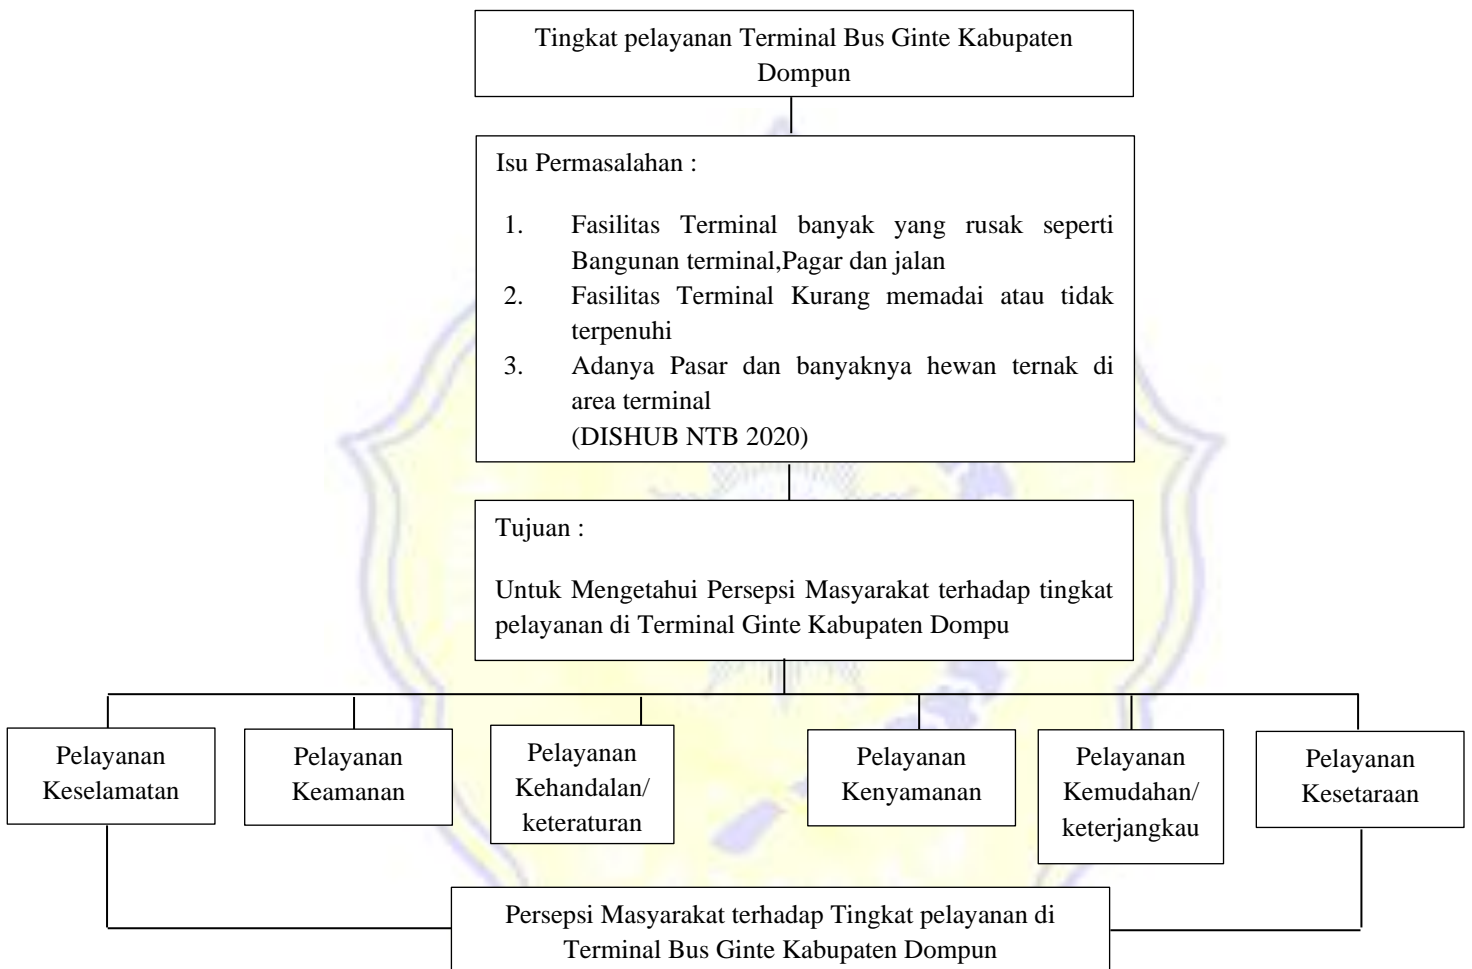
Tingkat pelayanan Terminal Bus Ginte Kabupaten Dompun

Isu Permasalahan :

1. Fasilitas Terminal banyak yang rusak seperti Bangunan terminal,Pagar dan jalan
2. Fasilitas Terminal Kurang memadai atau tidak terpenuhi
3. Adanya Pasar dan banyaknya hewan ternak di area terminal
(DISHUB NTB 2020)

Tujuan :

Untuk Mengetahui Persepsi Masyarakat terhadap tingkat pelayanan di Terminal Ginte Kabupaten Dompu

Pelayanan Keselamatan

Pelayanan Keamanan

Pelayanan Kehandalan/ keteraturan

Pelayanan Kenyamanan

Pelayanan Kemudahan/ keterjangkau

Pelayanan Kesetaraan

Persepsi Masyarakat terhadap Tingkat pelayanan di Terminal Bus Ginte Kabupaten Dompun